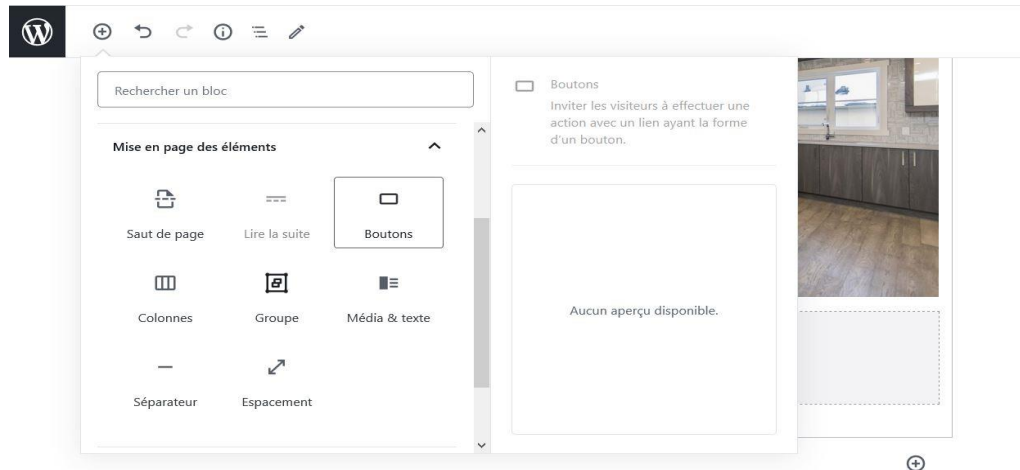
Rechercher un bloc

Mise en page des éléments

Saut de page

Lire la suite

Boutons

Colonnes

Groupe

Média & texte

Séparateur

Espacement

Boutons

Inviter les visiteurs à effectuer une action avec un lien ayant la forme d'un bouton.

Aucun aperçu disponible.